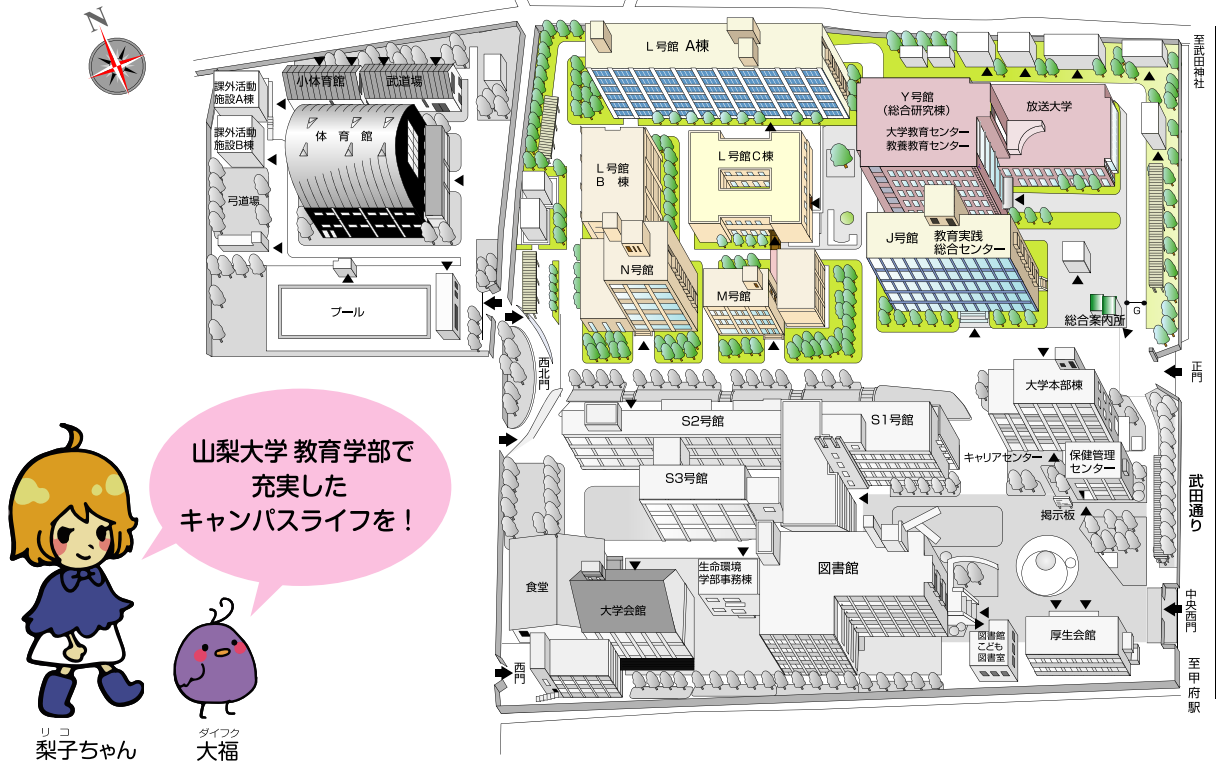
N

課外活動施設A棟
小体育館
武道場
課外活動施設B棟
体育館
弓道場
プール

L号館 A棟
L号館 B棟
L号館 C棟
N号館
M号館
Y号館（総合研究棟）
大学教育センター
教養教育センター
放送大学
J号館
教育実践総合センター
総合案内所
G

至武田神社
西北門
正門
大学本部棟
S2号館
S1号館
S3号館
キャリアセンター
保健管理センター
掲示板
武田通り
食堂
大学会館
生命環境学部事務棟
図書館
図書館こども図書室
厚生会館
中央西門
西門
至甲府駅

山梨大学 教育学部で充実したキャンパスライフを！

リコ
梨子ちゃん
ダイフク
大福